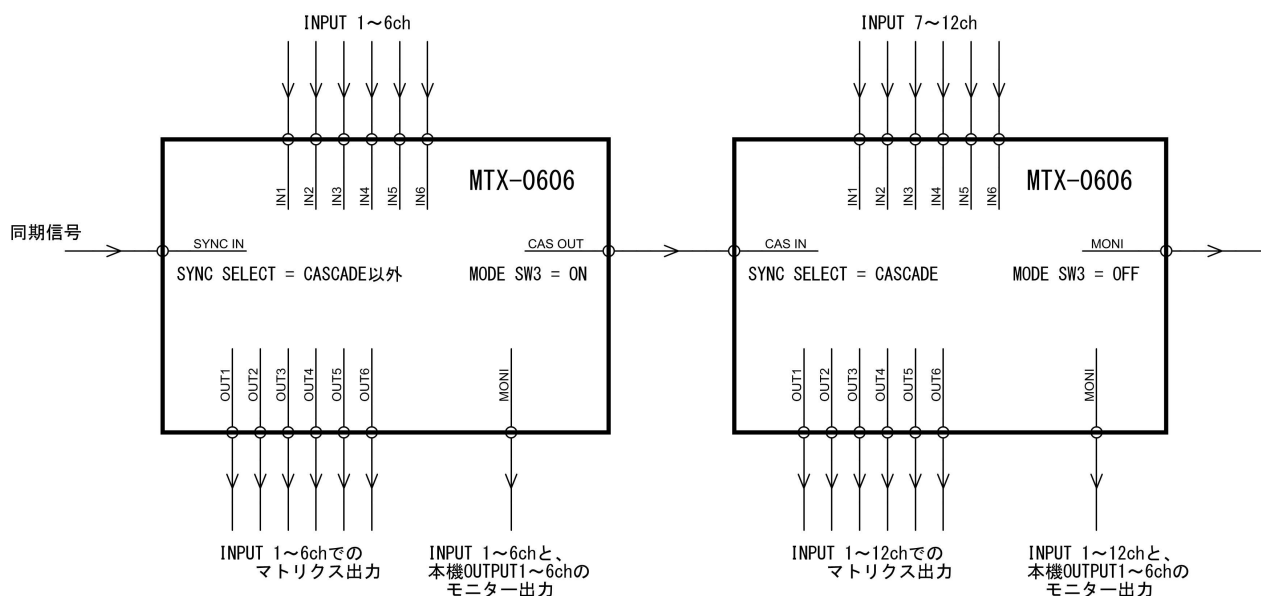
INPUT 1～6ch

INPUT 7～12ch

MTX-0606

IN1 IN2 IN3 IN4 IN5 IN6

同期信号

SYNC IN

SYNC SELECT = CASCADE以外

CAS OUT

MODE SW3 = ON

OUT1 OUT2 OUT3 OUT4 OUT5 OUT6

MONI

MTX-0606

IN1 IN2 IN3 IN4 IN5 IN6

CAS IN

SYNC SELECT = CASCADE

MONI

MODE SW3 = OFF

OUT1 OUT2 OUT3 OUT4 OUT5 OUT6

MONI

INPUT 1～6chでの
マトリクス出力

INPUT 1～6chと、
本機OUTPUT1～6chの
モニター出力

INPUT 1～12chでの
マトリクス出力

INPUT 1～12chと、
本機OUTPUT1～6chの
モニター出力